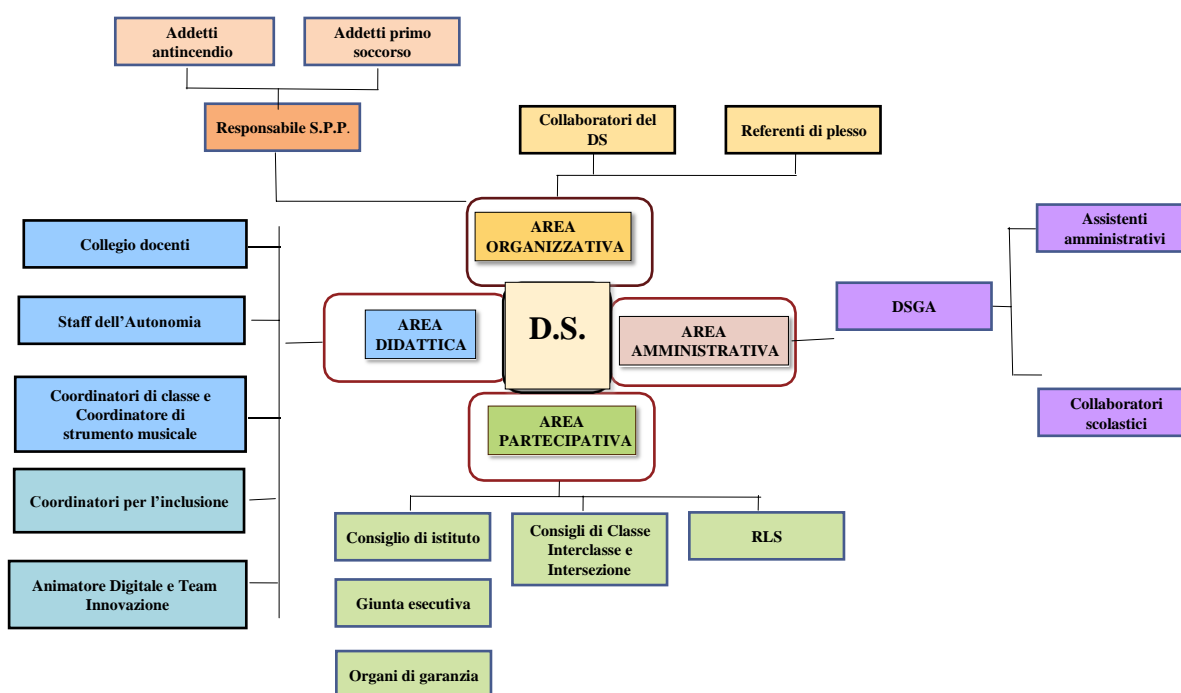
Addetti antincendio

Addetti primo soccorso

Responsabile S.P.P.

Collaboratori del DS

Referenti di plesso

AREA ORGANIZZATIVA

Collegio docenti

Staff dell'Autonomia

Coordinatori di classe e Coordinatore di strumento musicale

Coordinatori per l'inclusione

Animatore Digitale e Team Innovazione

AREA DIDATTICA

D.S.

AREA AMMINISTRATIVA

DSGA

Assistenti amministrativi

Collaboratori scolastici

AREA PARTECIPATIVA

Consiglio di istituto

Consigli di Classe Interclasse e Intersezione

RLS

Giunta esecutiva

Organi di garanzia